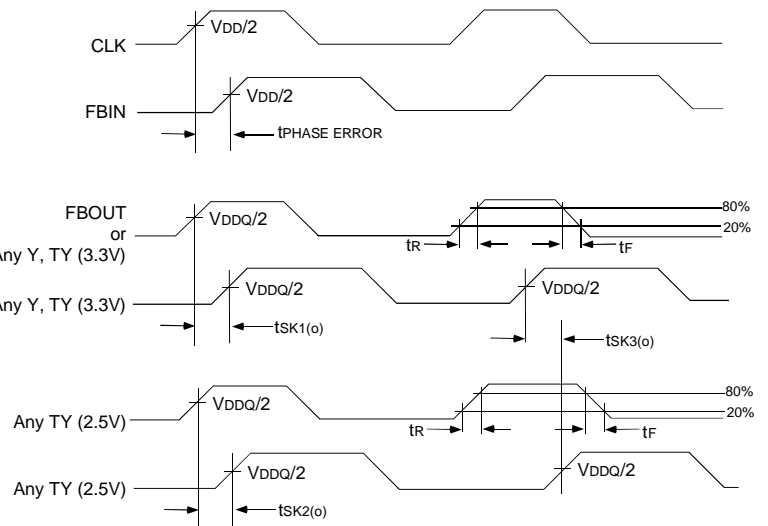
CLK

VDD/2

FBIN

VDD/2

tPHASE ERROR

FBOUT
or
Any Y, TY (3.3V)

VDDQ/2

80%

20%

tR

tF

Any Y, TY (3.3V)

VDDQ/2

VDDQ/2

tSK1(o)

tSK3(o)

Any TY (2.5V)

VDDQ/2

80%

20%

tR

tF

Any TY (2.5V)

VDDQ/2

VDDQ/2

tSK2(o)